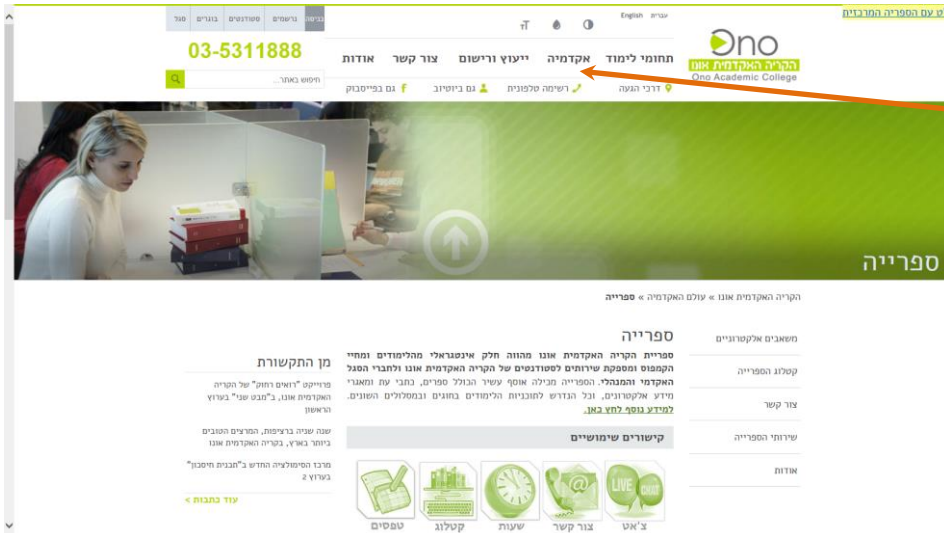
ט עם הספרייה המרכזית

כניסה נרשמים סטודנטים בוגרים סגל

English עברית

03-5311888

תחומי לימוד אקדמיה ייעוץ ורישום צור קשר אודות

חיפוש באתר...

Ono
הקריה האקדמית אונו
Ono Academic College

דרכי הגעה רשימה טלפונית גם ביוטיוב גם בפייסבוק

ספרייה

הקריה האקדמית אונו » עולם האקדמיה » ספרייה

משאבים אלקטרוניים

קטלוג הספרייה

צור קשר

שירותי הספרייה

אודות

ספרייה

ספריית הקריה האקדמית אונו מהווה חלק אינטגראלי מהלימודים ומחיי הקמפוס ומספקת שירותים לסטודנטים של הקריה האקדמית אונו ולחברי הסגל האקדמי והמנהלי. הספרייה מכילה אוסף עשיר הכולל ספרים, כתבי עת ומאגרי מידע אלקטרוניים, וכל הנדרש לתוכניות הלימודים בחוגים ובמסלולים השונים. למידע נוסף לחץ כאן.

קישורים שימושיים

צ'אט צור קשר שעות קטלוג טפסים

מן התקשורת

פרוייקט "רואים רחוק" של הקריה האקדמית אונו, ב"מבט שני" בערוץ הראשון

שנה שנייה ברציפות, המרצים הטובים ביותר בארץ, בקריה האקדמית אונו

מרכז הסימולציה החדש ב"תכנית חיסכון" בערוץ 2

עוד כתבות >